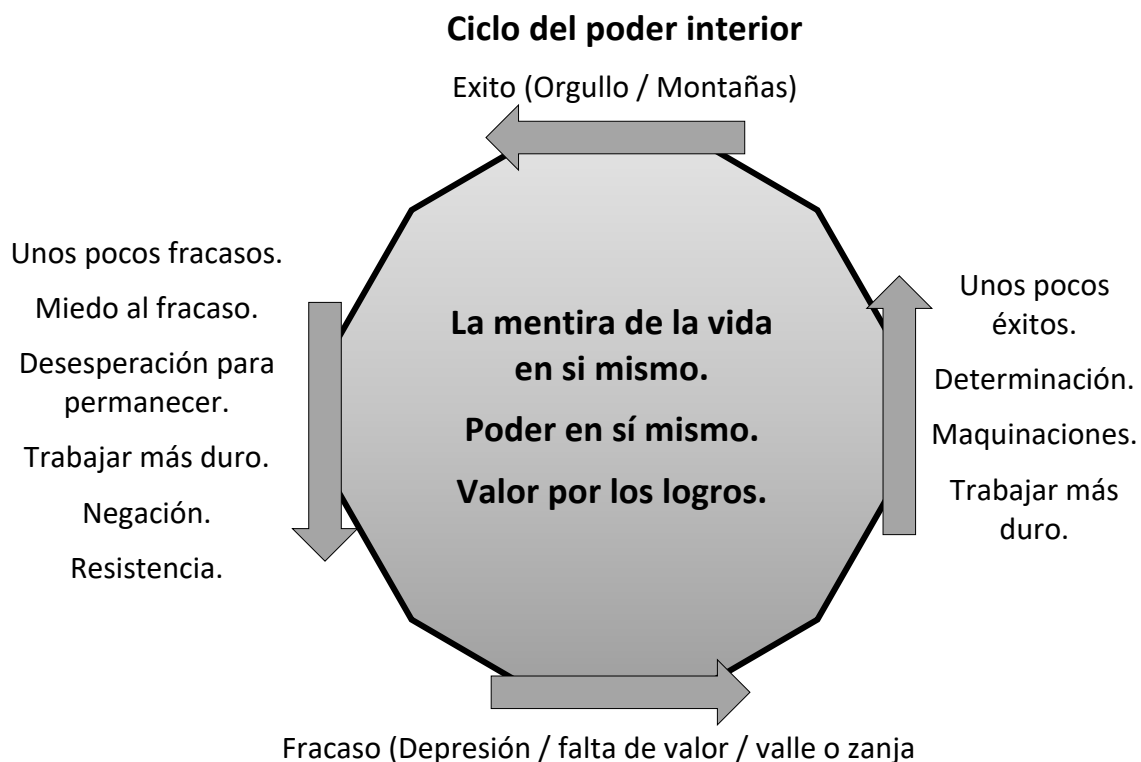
**Ciclo del poder interior**

Exito (Orgullo / Montañas)

Unos pocos fracasos.
Miedo al fracaso.
Desesperación para permanecer.
Trabajar más duro.
Negación.
Resistencia.

**La mentira de la vida en si mismo.**

**Poder en sí mismo.**

**Valor por los logros.**

Unos pocos éxitos.
Determinación.
Maquinaciones.
Trabajar más duro.

Fracaso (Depresión / falta de valor / valle o zanja